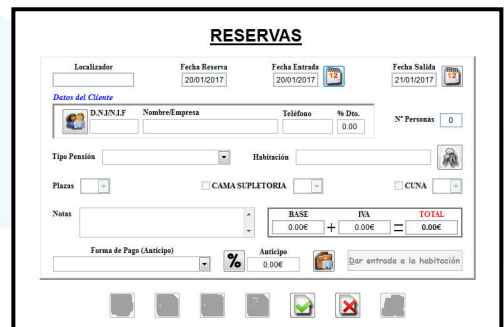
RESERVAS

Localizador

Fecha Reserva
20/01/2017

Fecha Entrada
20/01/2017

12

Fecha Salida
21/01/2017

12

Datos del Cliente

D.N.I/N.I.F

Nombre/Empresa

Teléfono

% Dto.
0.00

Nº Personas
0

Tipo Pensión

Habitación

Plazas

CAMA SUPLETORIA

CUNA

Notas

BASE
0.00€

+

IVA
0.00€

=

TOTAL
0.00€

Forma de Pago (Anticipo)

%

Anticipo
0.00€

Dar entrada a la habitación